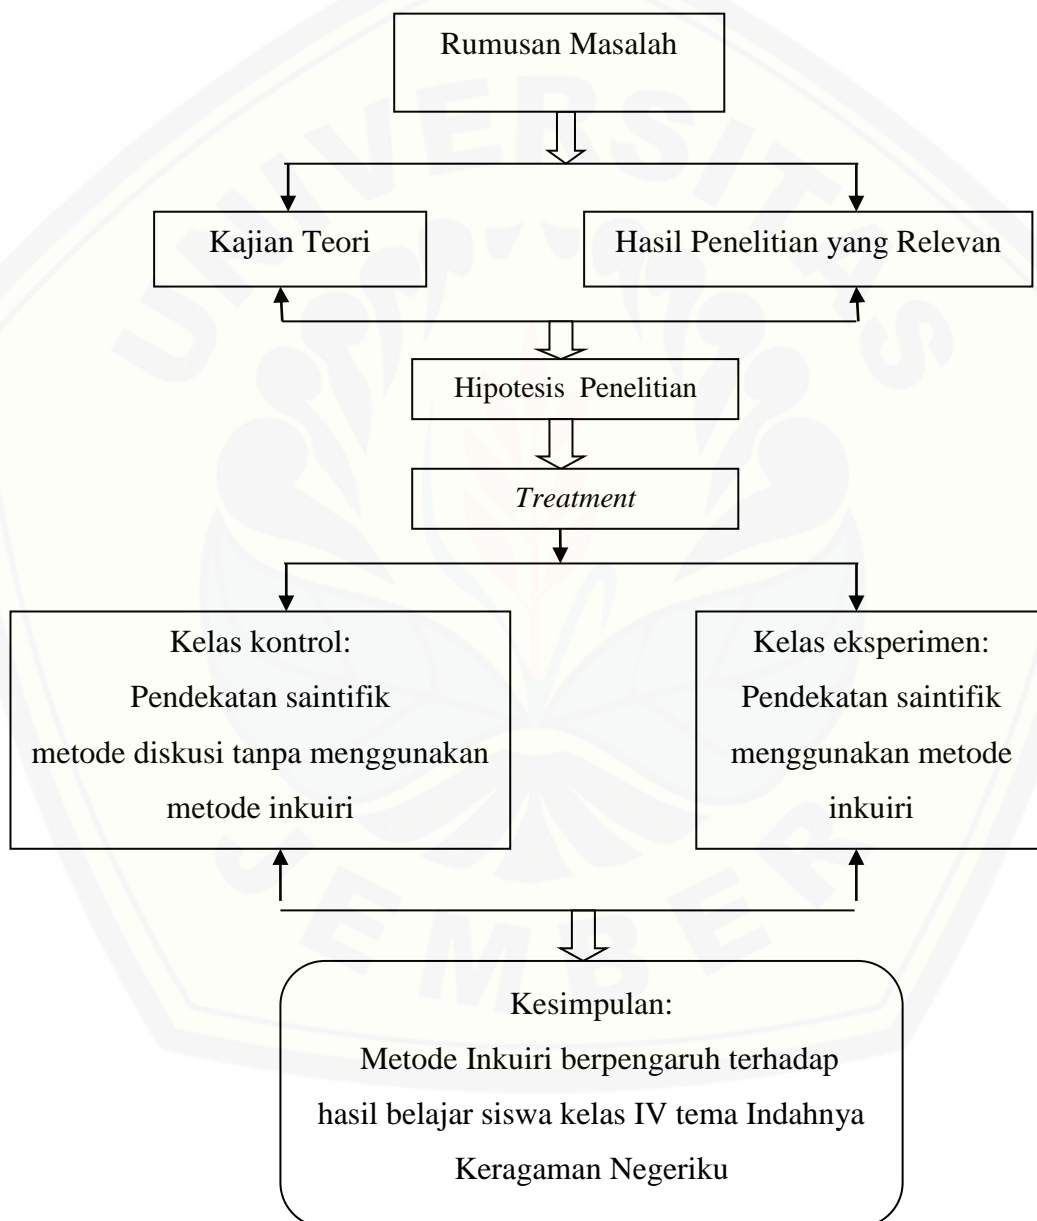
Rumusan Masalah

Kajian Teori

Hasil Penelitian yang Relevan

Hipotesis Penelitian

*Treatment*

Kelas kontrol:
Pendekatan saintifik
metode diskusi tanpa menggunakan metode inkuiri

Kelas eksperimen:
Pendekatan saintifik
menggunakan metode inkuiri

Kesimpulan:
Metode Inkuiri berpengaruh terhadap hasil belajar siswa kelas IV tema Indahnya Keragaman Negeriku